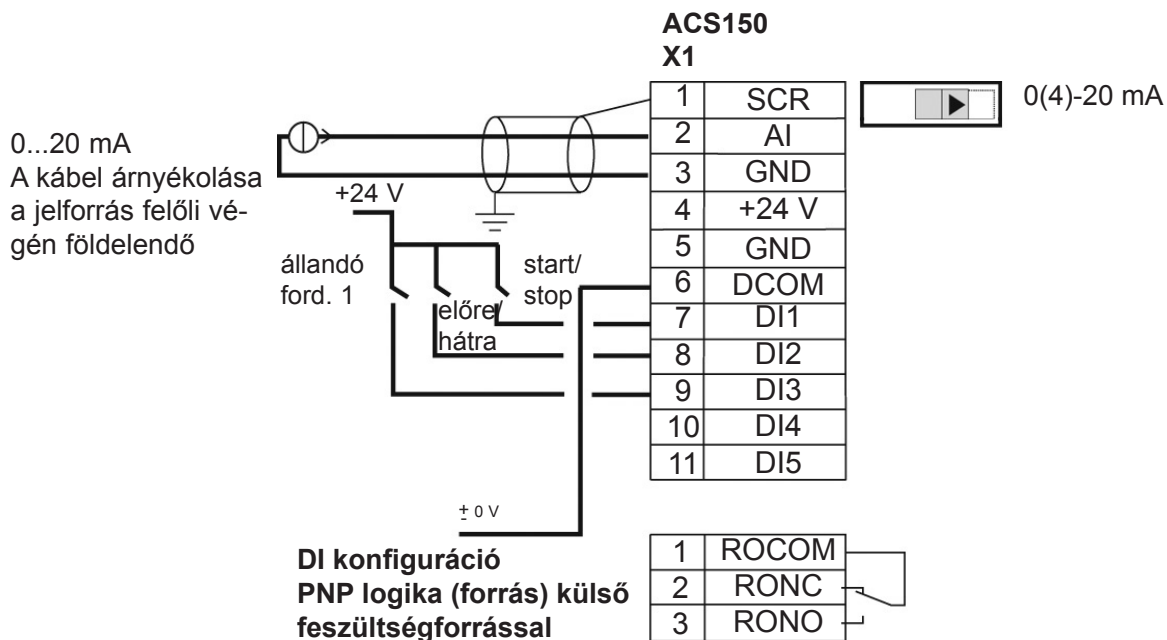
ACS150
X1

| 1 | SCR |
|---|---|
| 2 | AI |
| 3 | GND |
| 4 | +24 V |
| 5 | GND |
| 6 | DCOM |
| 7 | DI1 |
| 8 | DI2 |
| 9 | DI3 |
| 10 | DI4 |
| 11 | DI5 |

0(4)-20 mA

0...20 mA
A kábel árnyékolása a jelforrás felőli végén földelendő

+24 V

állandó ford. 1

előre/ hátra

start/ stop

± 0 V

DI konfiguráció
PNP logika (forrás) külső feszültségforrással

| 1 | ROCOM |
|---|---|
| 2 | RONC |
| 3 | RONO |